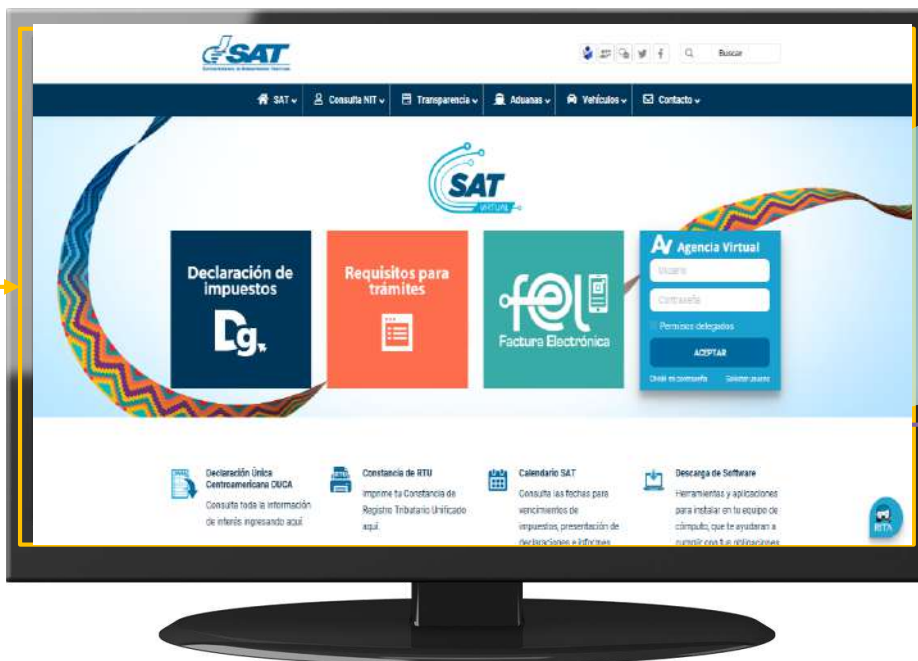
SAT
Superintendencia de Administración Tributaria

Buscar

SAT Consulta NIT Transparencia Aduanas Vehículos Contacto

SAT
VIRTUAL

Declaración de impuestos
Dg

Requisitos para trámites

fel
Factura Electrónica

Agencia Virtual
Usuario
Contraseña
Permisos delegados
ACEPTAR
Olvidé mi contraseña Solicitar usuario

Declaración Única Centroamericana DUCA
Consulta toda la información de interés ingresando aquí

Constancia de RTU
Imprime tu Constancia de Registro Tributario Unificado aquí

Calendario SAT
Consulta las fechas para vencimientos de impuestos, presentación de declaraciones e informes

Descarga de Software
Herramientas y aplicaciones para instalar en tu equipo de cómputo, que te ayudarán a cumplir con tus obligaciones

RITA